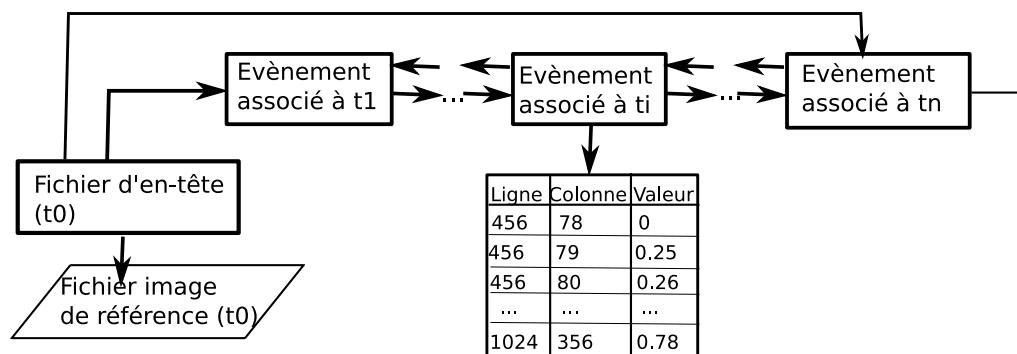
Evènement associé à t1

...

Evènement associé à ti

...

Evènement associé à tn

Fichier d'en-tête (t0)

Fichier image de référence (t0)

| Ligne | Colonne | Valeur |
|---|---|---|
| 456 | 78 | 0 |
| 456 | 79 | 0.25 |
| 456 | 80 | 0.26 |
| ... | ... | ... |
| 1024 | 356 | 0.78 |